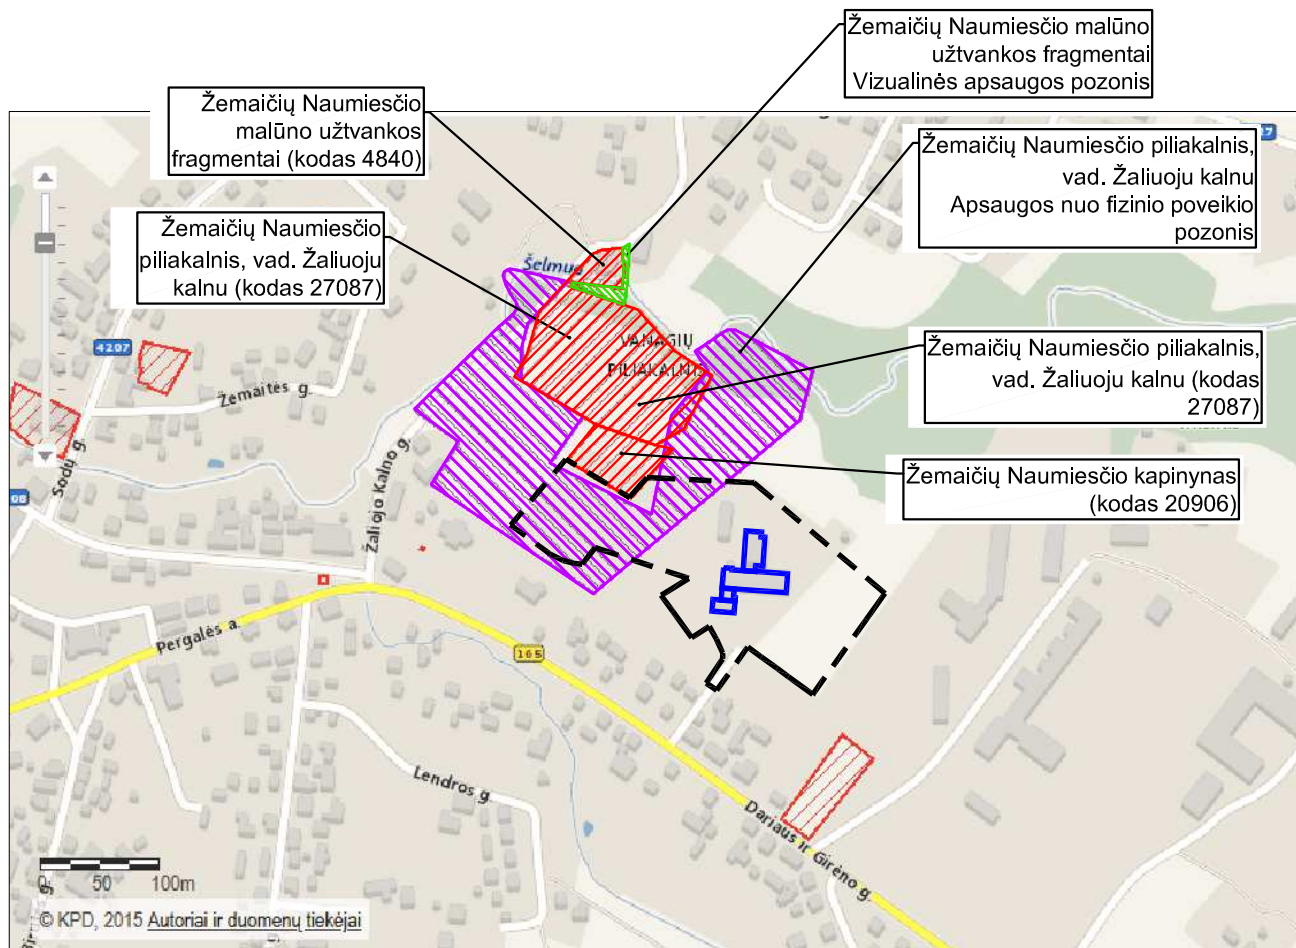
Žemaičių Naumiesčio malūno užtvankos fragmentai Vizualinės apsaugos pozonis

Žemaičių Naumiesčio malūno užtvankos fragmentai (kodas 4840)

Žemaičių Naumiesčio piliakalnis, vad. Žaliuoju kalnu Apsaugos nuo fizinio poveikio pozonis

Žemaičių Naumiesčio piliakalnis, vad. Žaliuoju kalnu (kodas 27087)

Šelmua

VAHAGIŲ PILIAKALNIS

Žemaičių Naumiesčio piliakalnis, vad. Žaliuoju kalnu (kodas 27087)

4207

Žemaitės g.

Sodų g.

Žaliojo Kalno g.

Žemaičių Naumiesčio kapinynas (kodas 20906)

08

Pergalės g.

165

Lendros g.

Dariaus ir Girėno g.

0 50 100m

© KPD, 2015 Autoriai ir duomenų tiekėjai